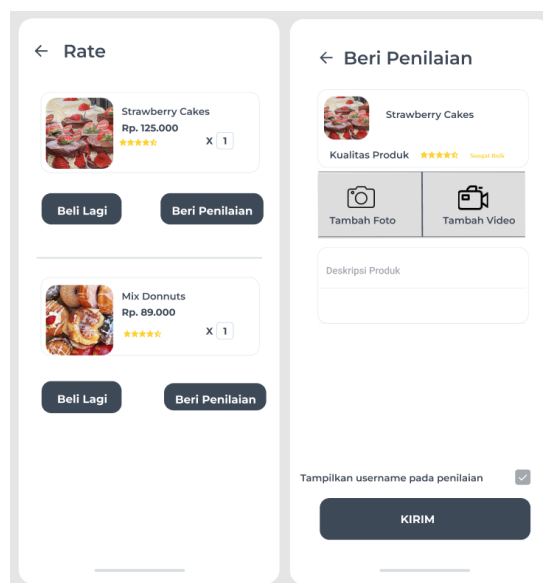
← Rate

Strawberry Cakes
Rp. 125.000
X 1

Beli Lagi
Beri Penilaian

Mix Donnuts
Rp. 89.000
X 1

Beli Lagi
Beri Penilaian

← Beri Penilaian

Strawberry Cakes
Kualitas Produk Sangat Baik

Tambah Foto
Tambah Video

Deskripsi Produk

Tampilkan username pada penilaian

KIRIM